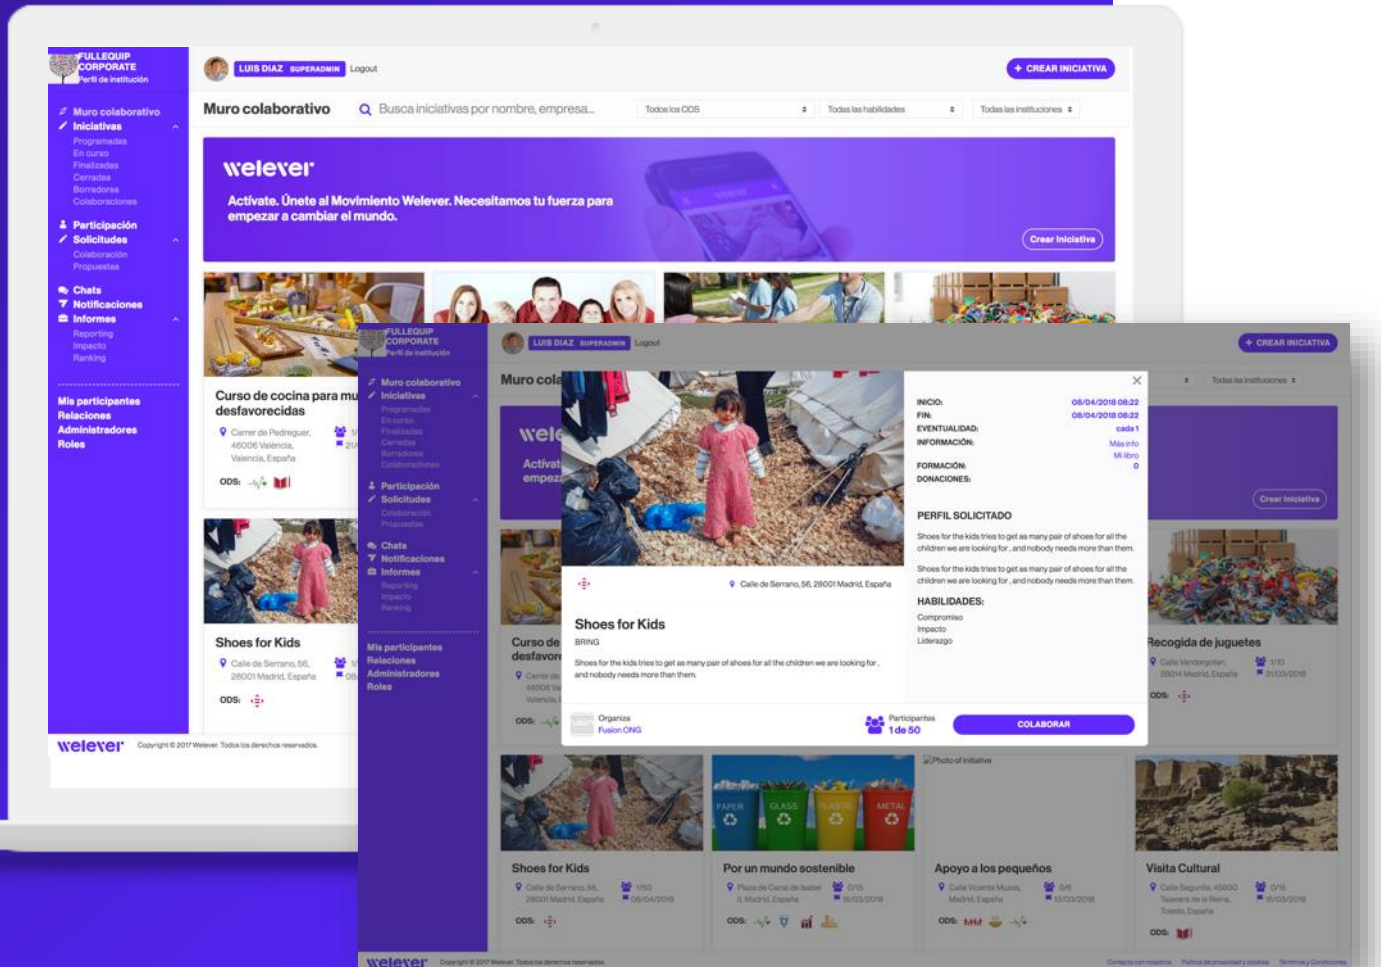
FULLEQUIP CORPORATE
Perfil de institución

Muro colaborativo
Iniciativas
Programadas
En curso
Finalizadas
Cerradas
Borradores
Colaboraciones
Participación
Solicitudes
Colaboración
Propuestas
Chats
Notificaciones
Informes
Reporting
Impacto
Ranking

Mis participantes
Relaciones
Administradores
Roles

LUIS DIAZ SUPERADMIN Logout

+ CREAR INICIATIVA

Muro colaborativo
Busca iniciativas por nombre, empresa...
Todos los ODS
Todas las habilidades
Todas las instituciones

welever
Actívate. Únete al Movimiento Welever. Necesitamos tu fuerza para empezar a cambiar el mundo.
Crear Iniciativa

Curso de cocina para mu desfavorecidas
Carrer de Pedreguer, 46006 Valencia, Valencia, España
ODS:

Shoes for Kids
Calle de Serrano, 56, 28001 Madrid, España
ODS:

welever Copyright © 2017 Welever. Todos los derechos reservados.

FULLEQUIP CORPORATE
Perfil de institución
Muro colaborativo
Iniciativas
Programadas
En curso
Finalizadas
Cerradas
Borradores
Colaboraciones
Participación
Solicitudes
Colaboración
Propuestas
Chats
Notificaciones
Informes
Reporting
Impacto
Ranking
Mis participantes
Relaciones
Administradores
Roles

LUIS DIAZ SUPERADMIN Logout
+ CREAR INICIATIVA
Muro cola
Todas las instituciones
Crear Iniciativa

INICIO: 08/04/2018 08:22
FIN: 08/04/2018 08:22
EVENTUALIDAD: cada 1
INFORMACIÓN: Más info
Mi libro
FORMACIÓN: 0
DONACIONES:

PERFIL SOLICITADO
Shoes for the kids tries to get as many pair of shoes for all the children we are looking for , and nobody needs more than them.
Shoes for the kids tries to get as many pair of shoes for all the children we are looking for , and nobody needs more than them.

HABILIDADES:
Compromiso
Impacto
Liderazgo

Calle de Serrano, 56, 28001 Madrid, España

Shoes for Kids
BRING
Shoes for the kids tries to get as many pair of shoes for all the children we are looking for , and nobody needs more than them.

Organiza
Fusion ONG
Participantes
1 de 50
COLABORAR

Curso de desfavo
ODS:

Recogida de juguetes
Calle Vandergoten, 28014 Madrid, España
1/10
31/03/2018
ODS:

Shoes for Kids
Calle de Serrano, 56, 28001 Madrid, España
1/50
08/04/2018
ODS:

PAPER GLASS PLASTIC METAL
Por un mundo sostenible
Plaza de Canal de Isabel II, Madrid, España
0/15
15/03/2018
ODS:

Photo of initiative
Apoyo a los pequeños
Calle Vicente Muzas, Madrid, España
0/6
13/03/2018
ODS:

Visita Cultural
Calle Segurilla, 45600 Talavera de la Reina, Toledo, España
0/15
16/03/2018
ODS:

welever Copyright © 2017 Welever. Todos los derechos reservados.
Contacta con nosotros Política de privacidad y cookies Términos y Condiciones